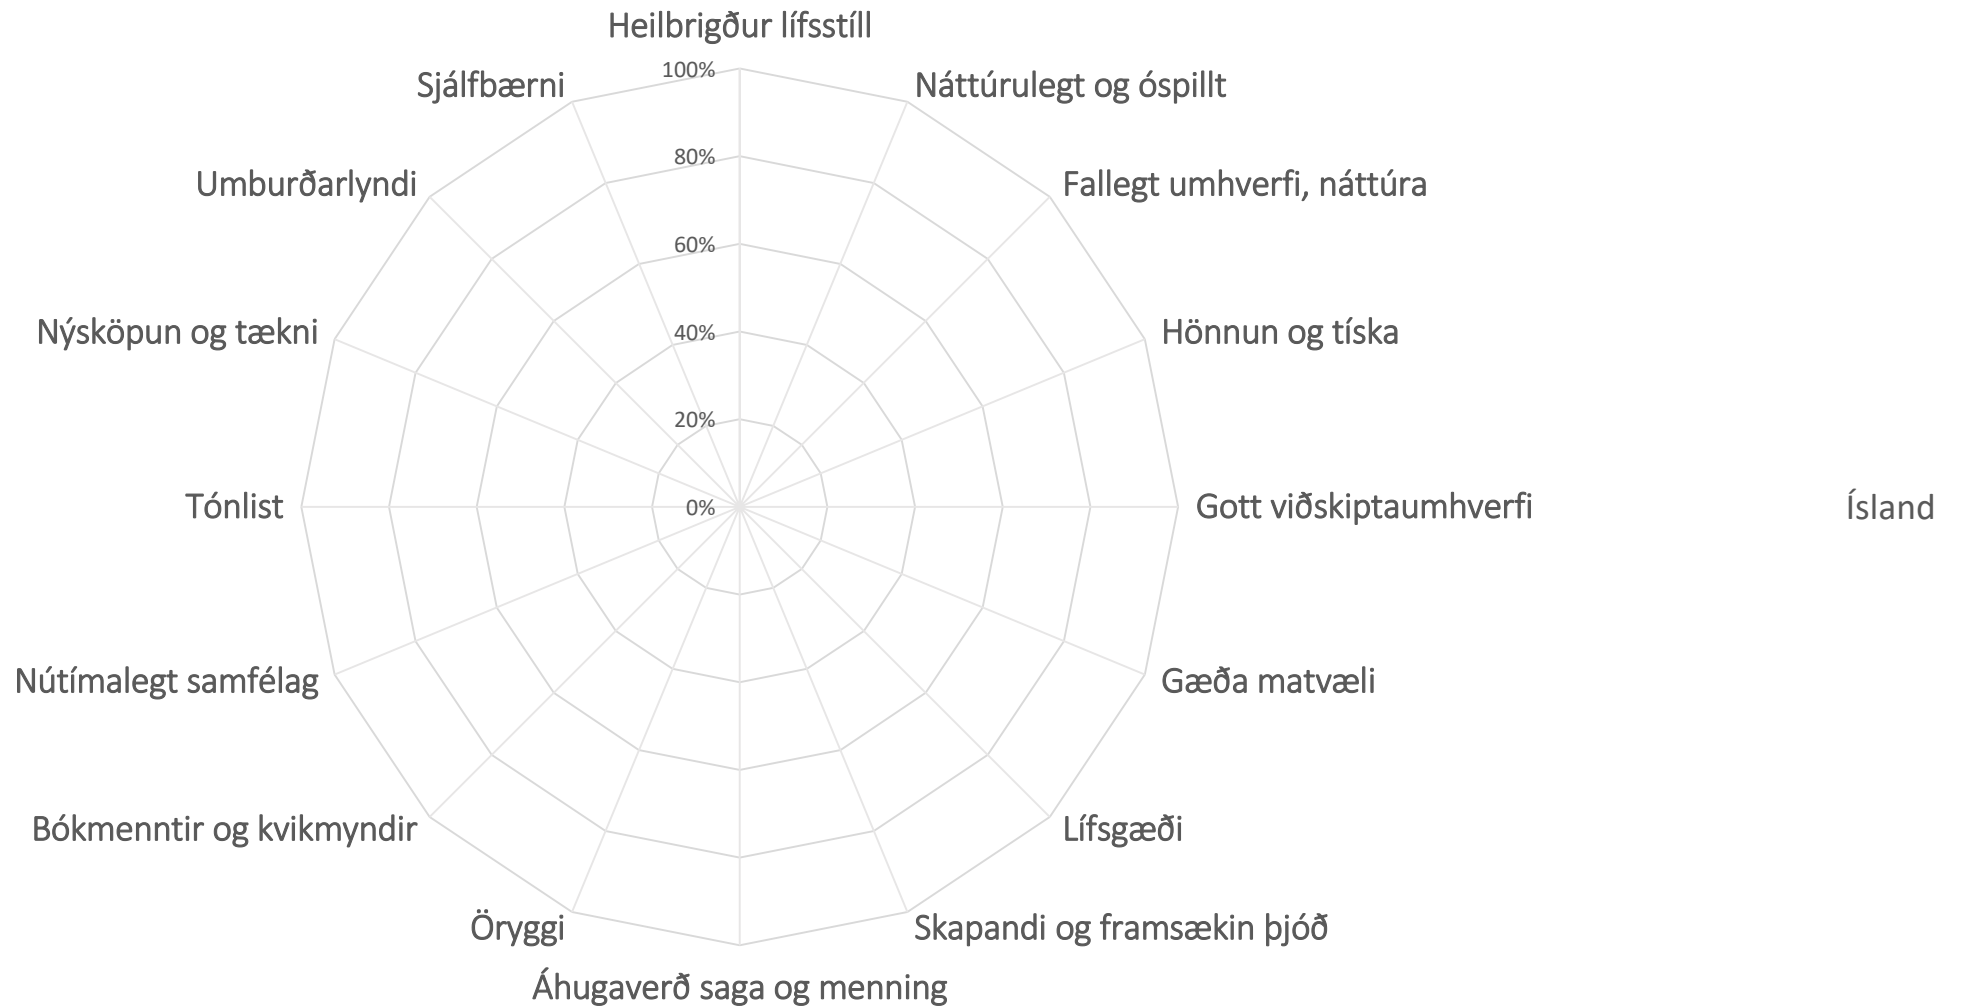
Heilbrigður lífsstíll
100%
80%
60%
40%
20%
0%
Náttúrulegt og óspillt
Fallegt umhverfi, náttúra
Hönnun og tíska
Gott viðskiptaumhverfi
Gæða matvæli
Lífsgæði
Skapandi og framsækin þjóð
Áhugaverð saga og menning
Öryggi
Bókmenntir og kvikmyndir
Nútímalegt samfélag
Tónlist
Nýsköpun og tækni
Umburðarlyndi
Sjálfbærni
Ísland